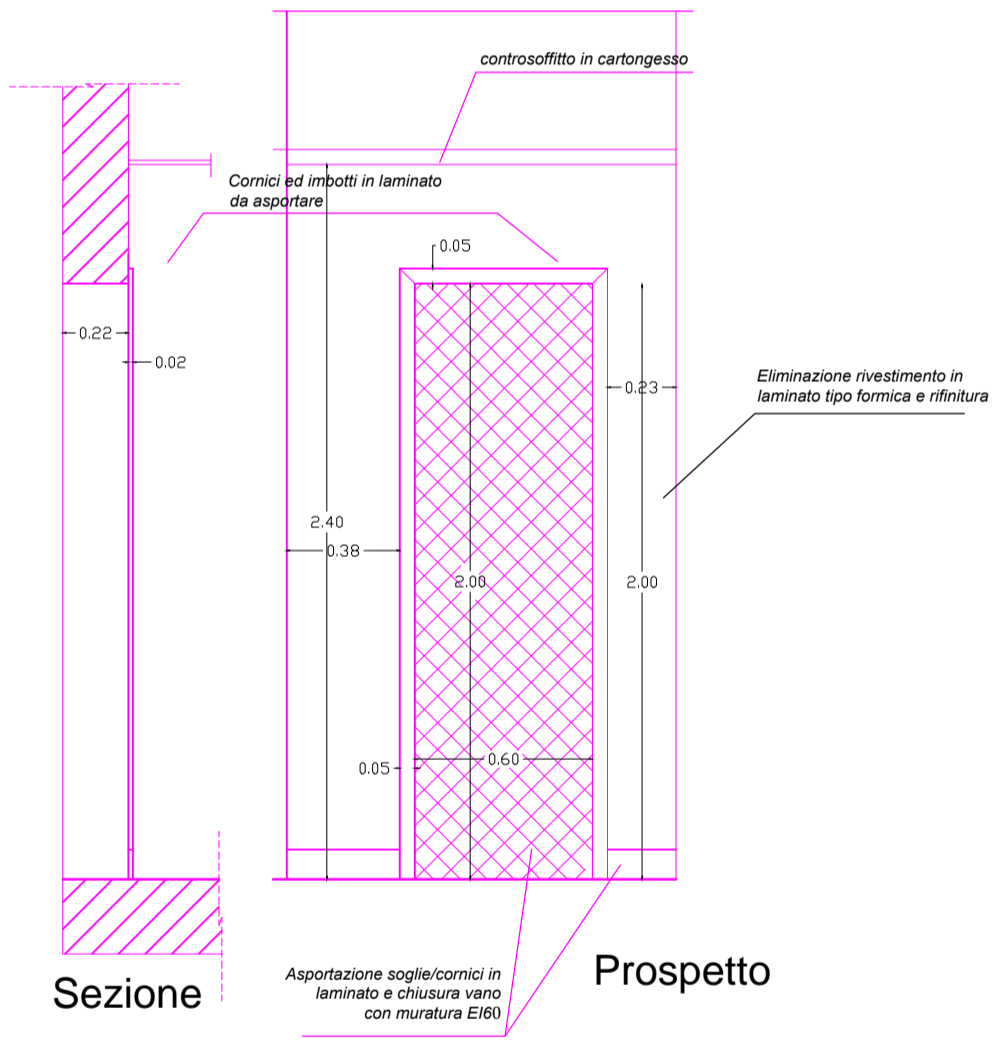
controsoffitto in cartongesso

Cornici ed imbotti in laminato da asportare

0.05

0.22

0.02

0.23

Eliminazione rivestimento in laminato tipo formica e rifinitura

2.40

0.38

2.00

2.00

0.05

0.60

Asportazione soglie/cornici in laminato e chiusura vano con muratura EI60

Sezione

Prospetto